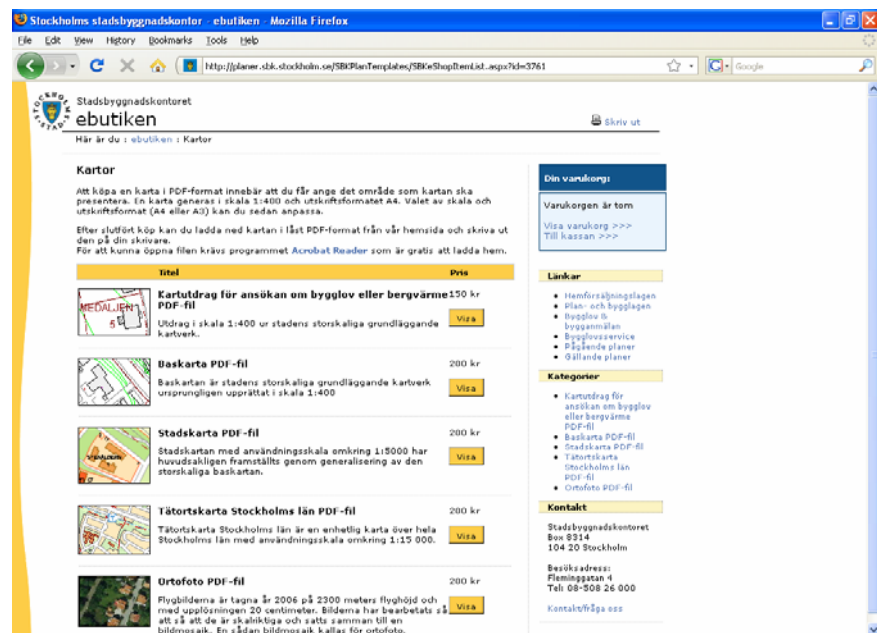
Stockholms stadsbyggnadskontor - ebutiken - Mozilla Firefox

File Edit View History Bookmarks Tools Help

http://planer.sbk.stockholm.se/SBKPlanTemplates/SBKeShopItemList.aspx?id=3761

Google

Stadsbyggnadskontoret
ebutiken

Skriv ut

Här är du : ebutiken : Kartor

Kartor

Att köpa en karta i PDF-format innebär att du får ange det område som kartan ska presentera. En karta generas i skala 1:400 och utskriftsformatet A4. Valet av skala och utskriftsformat (A4 eller A3) kan du sedan anpassa.

Efter slutfört köp kan du ladda ned kartan i låst PDF-format från vår hemsida och skriva ut den på din skrivare.
För att kunna öppna filen krävs programmet Acrobat Reader som är gratis att ladda hem.

| Titel | Pris |
|---|---|
| Kartutdrag för ansökan om bygglov eller bergvärme PDF-fil<br>Utdrag i skala 1:400 ur stadens storskaliga grundläggande kartverk. | 150 kr<br>Visa |
| Baskarta PDF-fil<br>Baskartan är stadens storskaliga grundläggande kartverk ursprungligen upprättat i skala 1:400 | 200 kr<br>Visa |
| Stadskarta PDF-fil<br>Stadskartan med användningsskala omkring 1:5000 har huvudsakligen framställts genom generalisering av den storskaliga baskartan. | 200 kr<br>Visa |
| Tätortskarta Stockholms län PDF-fil<br>Tätortskarta Stockholms län är en enhetlig karta över hela Stockholms län med användningsskala omkring 1:15 000. | 200 kr<br>Visa |
| Ortofoto PDF-fil<br>Flygbilderna är tagna år 2006 på 2300 meters flyghöjd och med upplösningen 20 centimeter. Bilderna har bearbetats så att så att de är skalriktiga och satts samman till en bildmosaik. En sådan bildmosaik kallas för ortofoto. | 200 kr<br>Visa |

Din varukorg:

Varukorgen är tom

Visa varukorg >>>
Till kassan >>>

Länkar

• Hemförsäljningslagen
• Plan- och bygglagen
• Bygglov & bygganmälan
• Bygglovsservice
• Pågående planer
• Gällande planer

Kategorier

• Kartutdrag för ansökan om bygglov eller bergvärme PDF-fil
• Baskarta PDF-fil
• Stadskarta PDF-fil
• Tätortskarta Stockholms län PDF-fil
• Ortofoto PDF-fil

Kontakt

Stadsbyggnadskontoret
Box 8314
104 20 Stockholm

Besöksadress:
Fleminggatan 4
Tel: 08-508 26 000

Kontakt/fråga oss